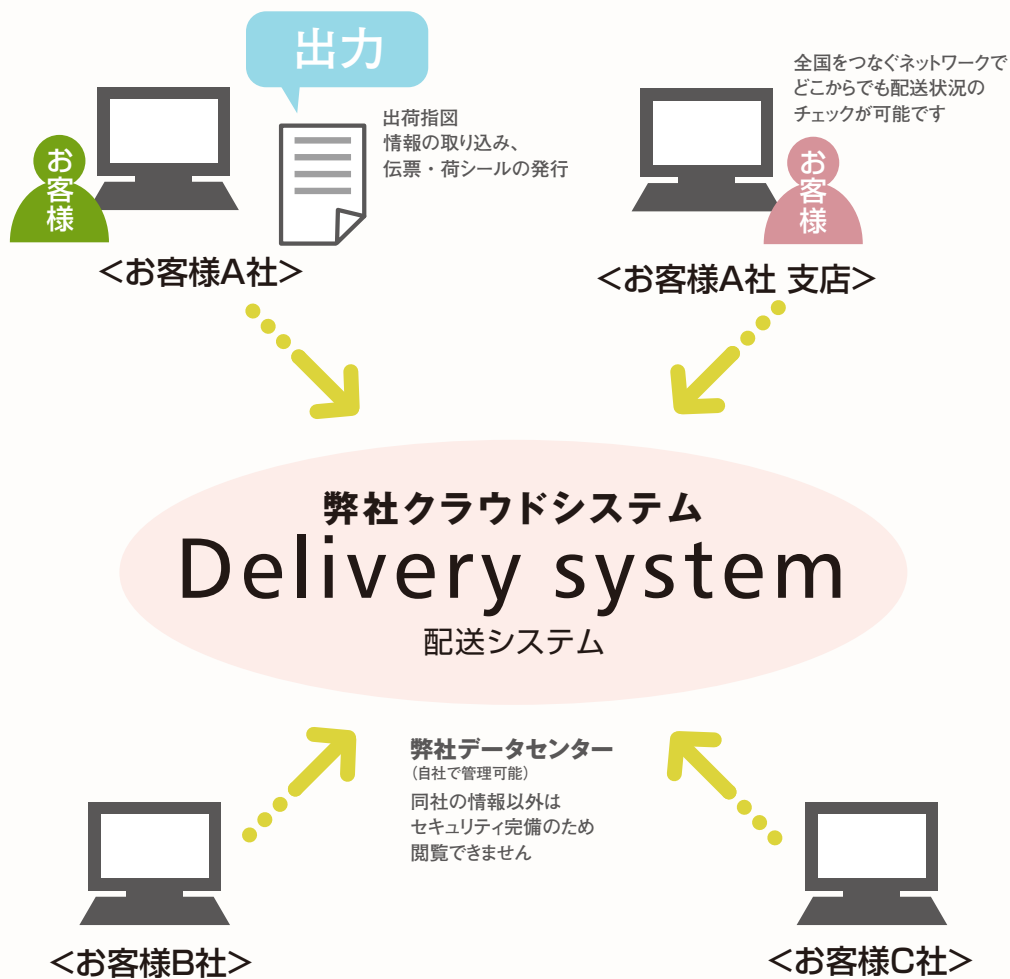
出力

出荷指図
情報の取り込み、
伝票・荷シールの発行

お客様

<お客様A社>

全国をつなぐネットワークで
どこからでも配送状況の
チェックが可能です

お客様

<お客様A社 支店>

弊社クラウドシステム
Delivery system
配送システム

弊社データセンター
(自社で管理可能)
同社の情報以外は
セキュリティ完備のため
閲覧できません

<お客様B社>

<お客様C社>